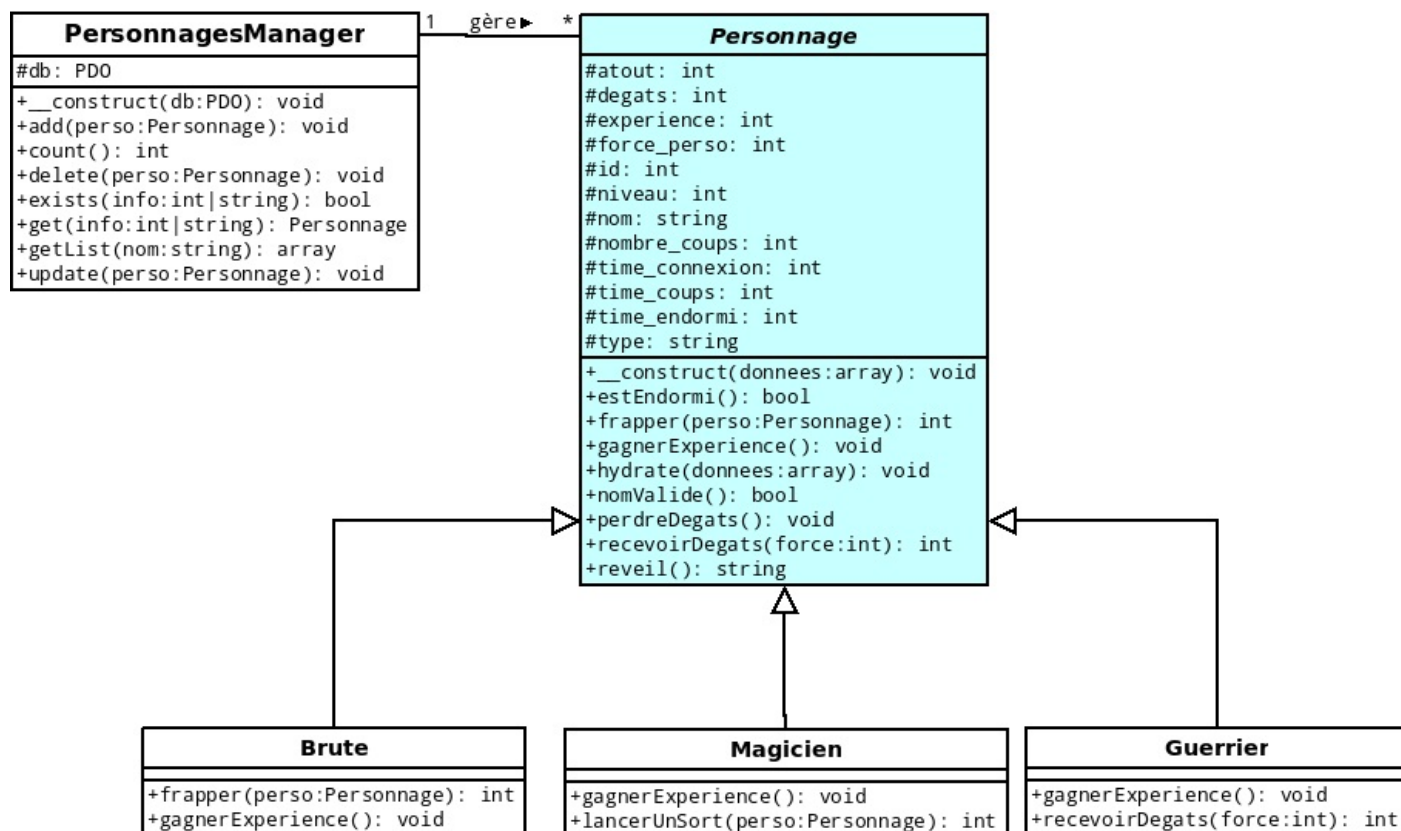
PersonnagesManager
#db: PDO
+__construct(db:PDO): void
+add(perso:Personnage): void
+count(): int
+delete(perso:Personnage): void
+exists(info:int|string): bool
+get(info:int|string): Personnage
+getList(nom:string): array
+update(perso:Personnage): void

1 gère ▸ *

Personnage
#atout: int
#degats: int
#experience: int
#force_perso: int
#id: int
#niveau: int
#nom: string
#nombre_coups: int
#time_connexion: int
#time_coups: int
#time_endormi: int
#type: string
+__construct(donnees:array): void
+estEndormi(): bool
+frapper(perso:Personnage): int
+gagnerExperience(): void
+hydrate(donnees:array): void
+nomValide(): bool
+perdreDegats(): void
+recevoirDegats(force:int): int
+reveil(): string

Brute
+frapper(perso:Personnage): int
+gagnerExperience(): void

Magicien
+gagnerExperience(): void
+lancerUnSort(perso:Personnage): int

Guerrier
+gagnerExperience(): void
+recevoirDegats(force:int): int